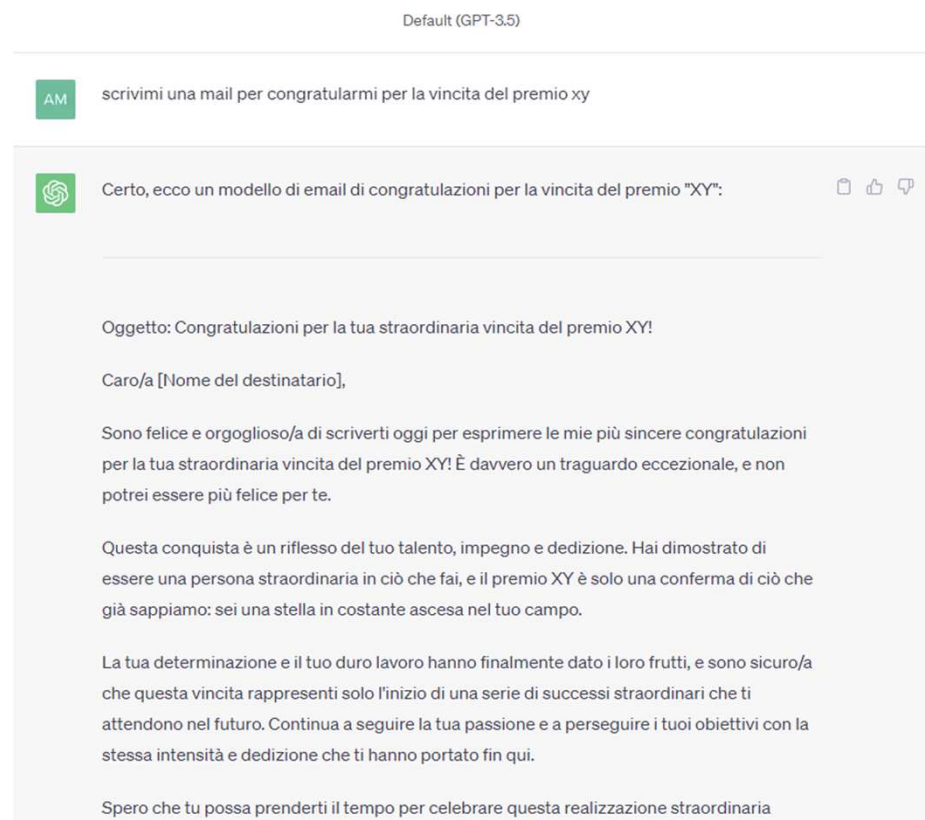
Default (GPT-3.5)

AM

scrivimi una mail per congratularmi per la vincita del premio xy

Certo, ecco un modello di email di congratulazioni per la vincita del premio "XY":

Oggetto: Congratulazioni per la tua straordinaria vincita del premio XY!

Caro/a [Nome del destinatario],

Sono felice e orgoglioso/a di scriverti oggi per esprimere le mie più sincere congratulazioni per la tua straordinaria vincita del premio XY! È davvero un traguardo eccezionale, e non potrei essere più felice per te.

Questa conquista è un riflesso del tuo talento, impegno e dedizione. Hai dimostrato di essere una persona straordinaria in ciò che fai, e il premio XY è solo una conferma di ciò che già sappiamo: sei una stella in costante ascesa nel tuo campo.

La tua determinazione e il tuo duro lavoro hanno finalmente dato i loro frutti, e sono sicuro/a che questa vincita rappresenti solo l'inizio di una serie di successi straordinari che ti attendono nel futuro. Continua a seguire la tua passione e a perseguire i tuoi obiettivi con la stessa intensità e dedizione che ti hanno portato fin qui.

Spero che tu possa prenderti il tempo per celebrare questa realizzazione straordinaria